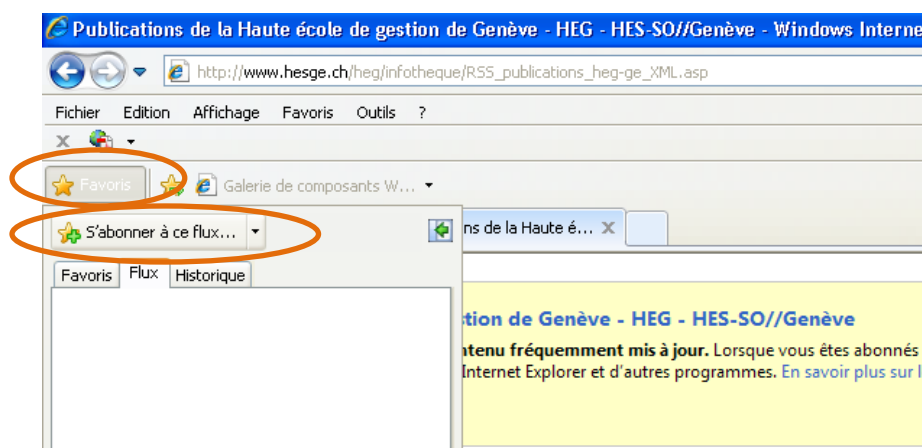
Publications de la Haute école de gestion de Genève - HEG - HES-SO//Genève - Windows Interne

http://www.hesge.ch/heg/infotheque/RSS_publications_heg-ge_XML.asp

Fichier Edition Affichage Favoris Outils ?

Favoris

Galerie de composants W...

S'abonner à ce flux...

ns de la Haute é...

Favoris Flux Historique

tion de Genève - HEG - HES-SO//Genève

ntenu fréquemment mis à jour. Lorsque vous êtes abonnés

Internet Explorer et d'autres programmes. En savoir plus sur l